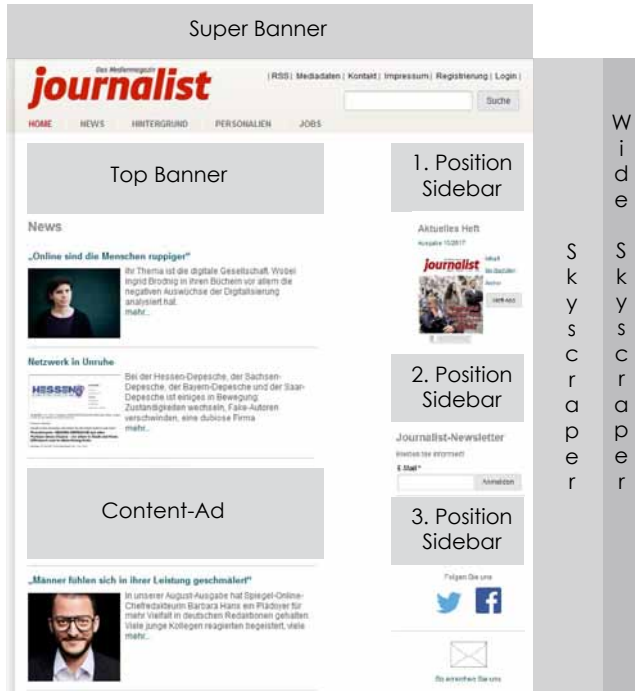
Super Banner

Das Medienmagazin
journalist

| RSS | Mediadaten | Kontakt | Impressum | Registrierung | Login |

Suche

HOME NEWS HINTERGRUND PERSONALIEN JOBS

Top Banner

1. Position Sidebar

Wide Skyscraper

Skyscraper

News

„Online sind die Menschen ruppiger"

Ihr Thema ist die digitale Gesellschaft. Wobei Ingrid Brodnig in ihren Büchern vor allem die negativen Auswüchse der Digitalisierung analysiert hat.
mehr...

Aktuelles Heft
Ausgabe 10/2017
journalist
Inhalt
Bestellen
Archiv
Heft-Abo

Netzwerk in Unruhe

HESSEN

Bei der Hessen-Depesche, der Sachsen-Depesche, der Bayern-Depesche und der Saar-Depesche ist einiges in Bewegung: Zuständigkeiten wechseln, Fake-Autoren verschwinden, eine dubiose Firma
mehr...

2. Position Sidebar

Journalist-Newsletter
Bleiben Sie informiert
E-Mail *
Anmelden

Content-Ad

3. Position Sidebar

„Männer fühlen sich in ihrer Leistung geschmälert"

In unserer August-Ausgabe hat Spiegel-Online-Chefredakteurin Barbara Hans ein Plädoyer für mehr Vielfalt in deutschen Redaktionen gehalten. Viele junge Kollegen reagierten begeistert, viele mehr...

Folgen Sie uns

So erreichen Sie uns